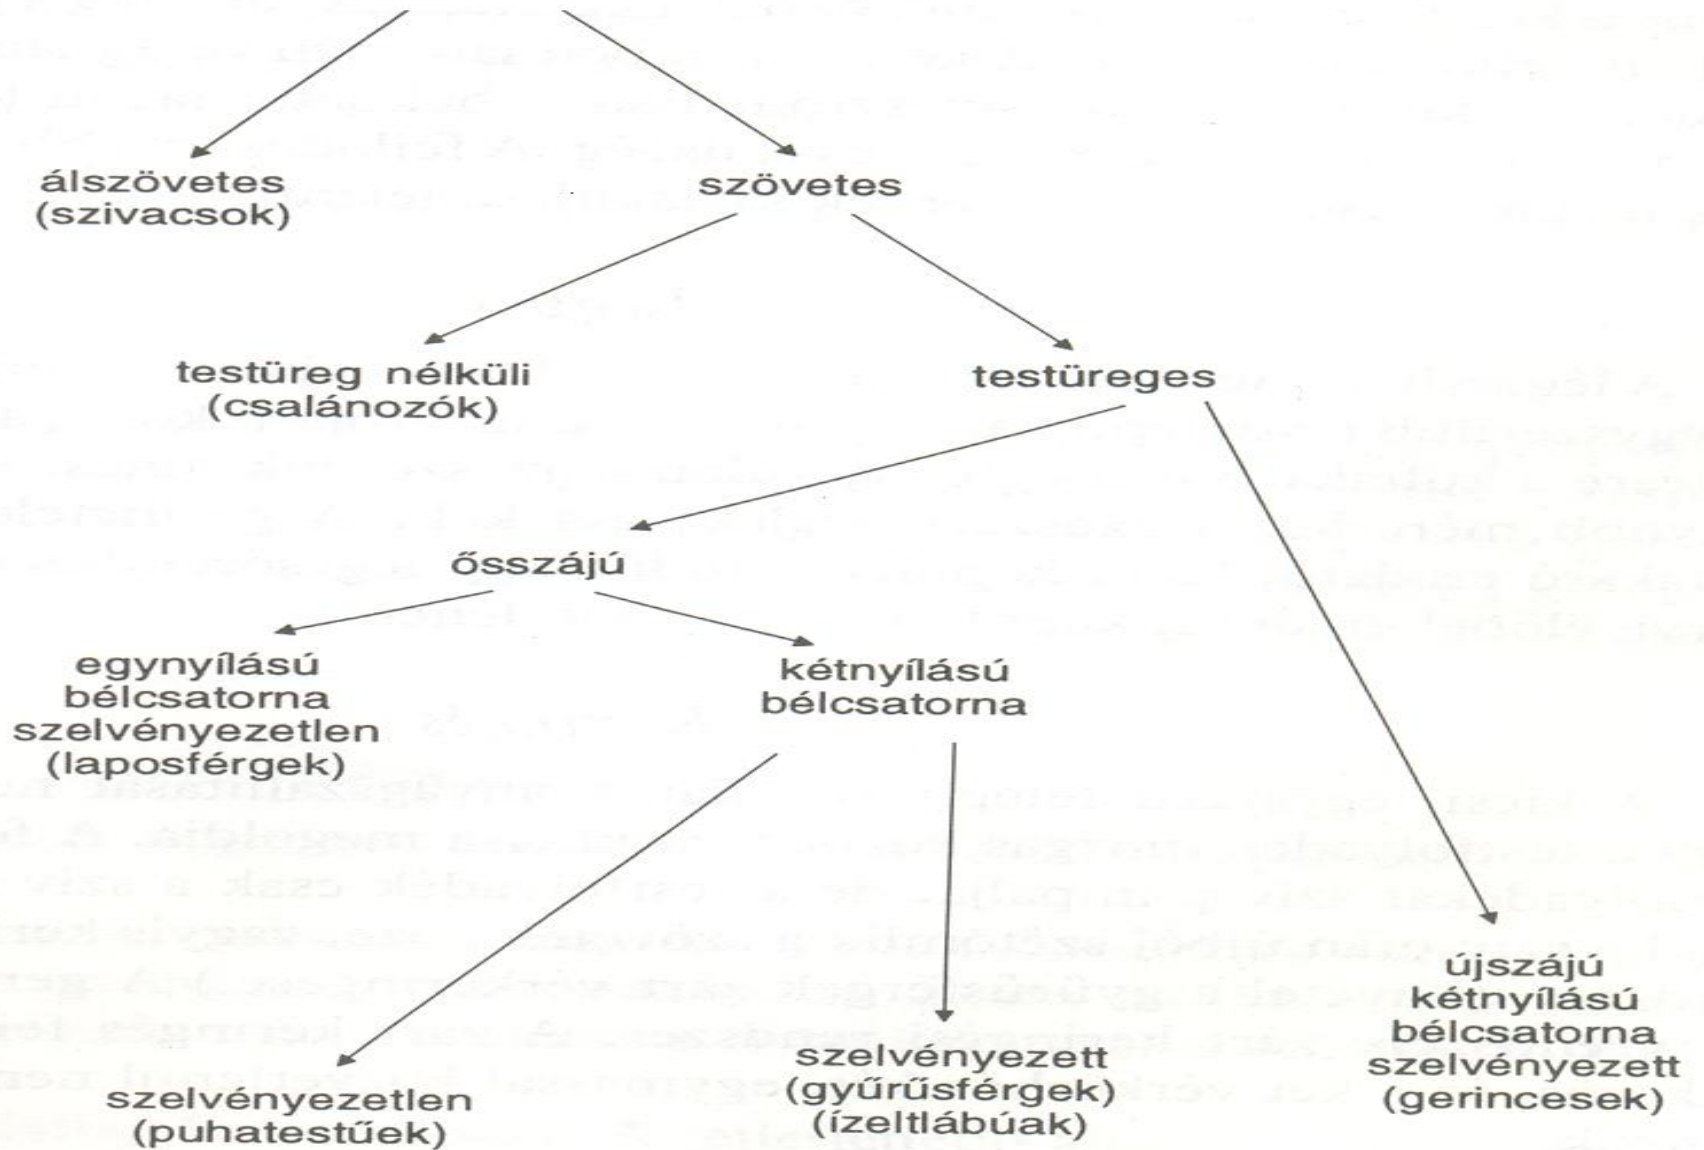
álszövetes (szivacsok)

szövetes

testüreg nélküli (csalánozók)

testüreges

ősszájú

egynyílású bélcsatorna szelvényezetlen (laposférgek)

kétnyílású bélcsatorna

újszájú kétnyílású bélcsatorna szelvényezett (gerincesek)

szelvényezetlen (puhatestűek)

szelvényezett (gyűrűsférgek) (ízeltlábúak)